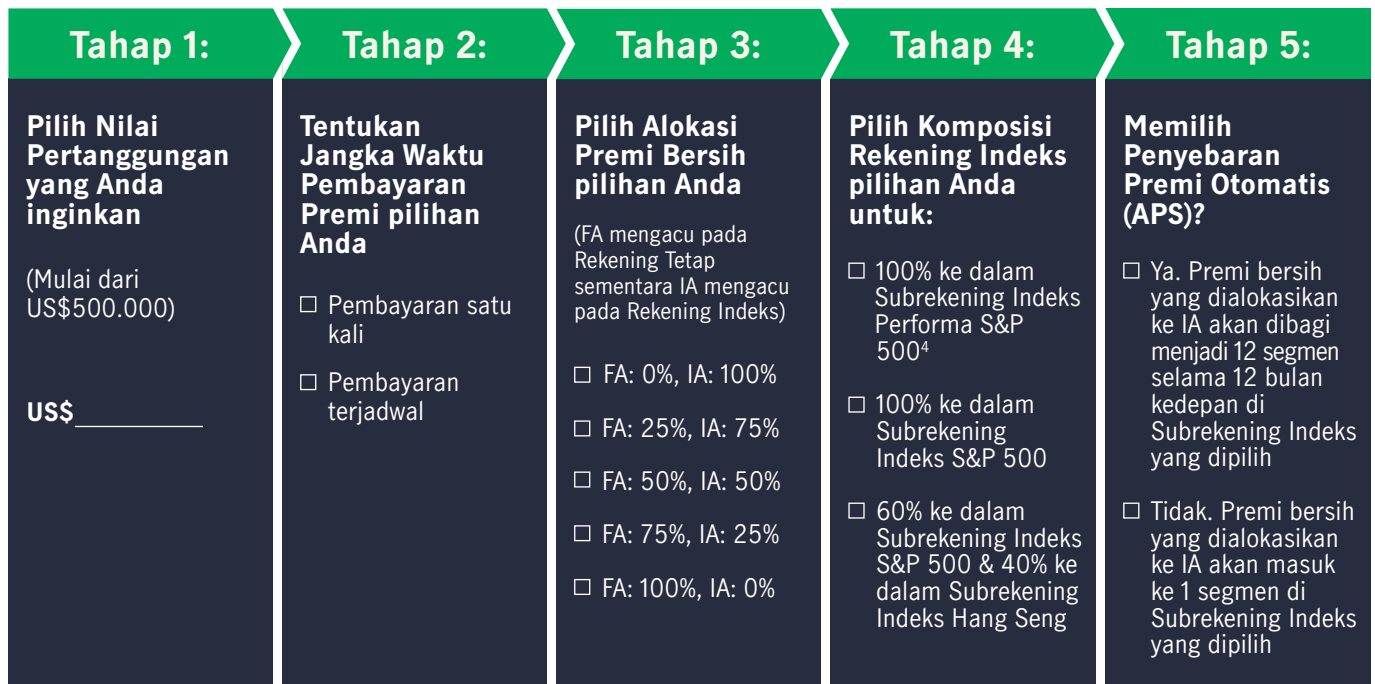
Tahap 1:

Pilih Nilai Pertanggungan yang Anda inginkan

(Mulai dari US$500.000)

US$__________

Tahap 2:

Tentukan Jangka Waktu Pembayaran Premi pilihan Anda

☐ Pembayaran satu kali

☐ Pembayaran terjadwal

Tahap 3:

Pilih Alokasi Premi Bersih pilihan Anda

(FA mengacu pada Rekening Tetap sementara IA mengacu pada Rekening Indeks)

☐ FA: 0%, IA: 100%

☐ FA: 25%, IA: 75%

☐ FA: 50%, IA: 50%

☐ FA: 75%, IA: 25%

☐ FA: 100%, IA: 0%

Tahap 4:

Pilih Komposisi Rekening Indeks pilihan Anda untuk:

☐ 100% ke dalam Subrekening Indeks Performa S&P 500$^4$

☐ 100% ke dalam Subrekening Indeks S&P 500

☐ 60% ke dalam Subrekening Indeks S&P 500 & 40% ke dalam Subrekening Indeks Hang Seng

Tahap 5:

Memilih Penyebaran Premi Otomatis (APS)?

☐ Ya. Premi bersih yang dialokasikan ke IA akan dibagi menjadi 12 segmen selama 12 bulan kedepan di Subrekening Indeks yang dipilih

☐ Tidak. Premi bersih yang dialokasikan ke IA akan masuk ke 1 segmen di Subrekening Indeks yang dipilih